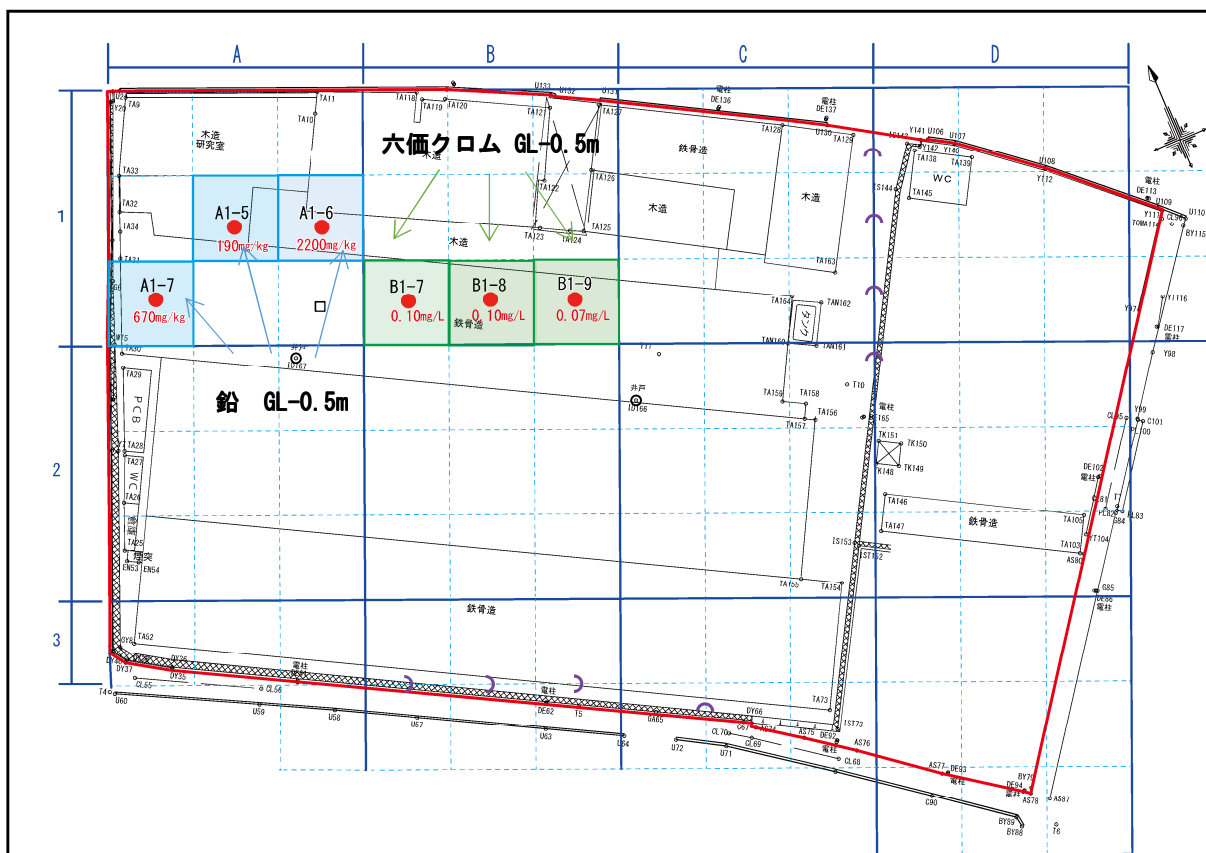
A B C D

1
2
3

木造
研究室

六価クロム GL-0.5m

鉄骨造
木造
木造
木造

A1-5
190mg/kg
A1-6
2200mg/kg
A1-7
670mg/kg

B1-7
0.10mg/L
B1-8
0.10mg/L
B1-9
0.07mg/L

鉄骨造

鉛 GL-0.5m

PCB
WC
倉庫
煙突

WC
タンク
井戸
電柱
鉄骨造
鉄骨造
鉄骨造
電柱
電柱
電柱
電柱
電柱
電柱
電柱

TA9 TA11 TA10 TA33 TA32 TA34 TA31 TA30 TA29 TA28 TA27 TA26 TA25 EN53 EN54 TA52 DY37 DY36 DY35 T46 U60 CL65 CL56 U59 U58 U57 DE62 T5 U63 U64 GA65 DY66 U72 U71 CL70 CL69 AS75 DE92 AS76 CL68 TA73 IST73 AS77 DE93 BY70 DE94 AS78 AS87 C90 BY89 BY88 T6
TA118 TA119 TA120 U133 U132 U131 TA121 TA127 TA122 TA126 TA123 TA124 TA125 DE136 DE137 TA128 U130 TA129 TA163 TA164 TAN162 TAN160 TAN161 TA159 TA158 TA156 TA157 TA155 TA154 T10 T11 TD166 TD167
Y141 U106 U107 TA138 TA139 TA145 IS144 Y108 Y112 DE113 U109 Y111 U110 BY115 Y116 DE117 Y98 Y99 C101 DE102 TA103 ST104 TA146 TA147 TK151 TK150 TK148 TK149 IS153 IST152 G85 T84 G83 PL100